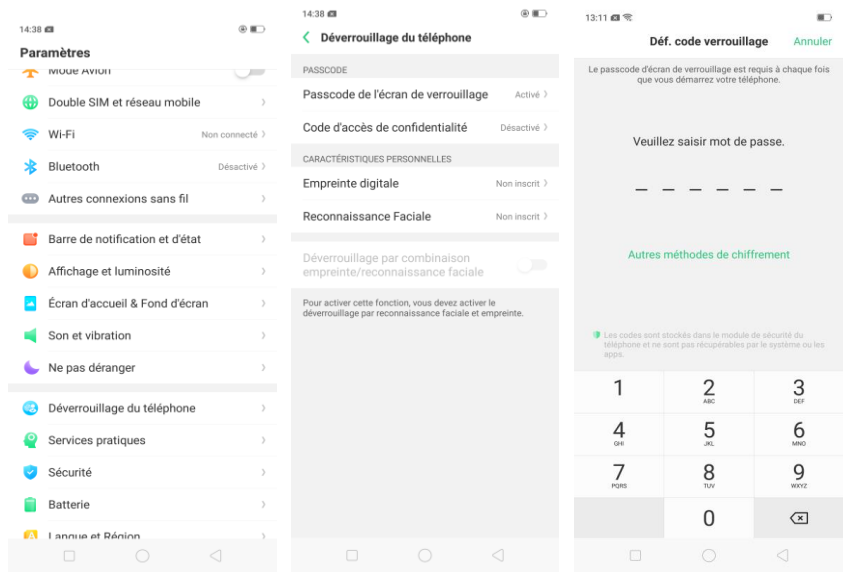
14:38

Paramètres

Mode Avion

Double SIM et réseau mobile

Wi-Fi Non connecté

Bluetooth Désactivé

Autres connexions sans fil

Barre de notification et d'état

Affichage et luminosité

Écran d'accueil & Fond d'écran

Son et vibration

Ne pas déranger

Déverrouillage du téléphone

Services pratiques

Sécurité

Batterie

Langue et Région

14:38

Déverrouillage du téléphone

PASSCODE

Passcode de l'écran de verrouillage Activé

Code d'accès de confidentialité Désactivé

CARACTÉRISTIQUES PERSONNELLES

Empreinte digitale Non inscrit

Reconnaissance Faciale Non inscrit

Déverrouillage par combinaison empreinte/reconnaissance faciale

Pour activer cette fonction, vous devez activer le déverrouillage par reconnaissance faciale et empreinte.

13:11

Déf. code verrouillage Annuler

Le passcode d'écran de verrouillage est requis à chaque fois que vous démarrez votre téléphone.

Veuillez saisir mot de passe.

Autres méthodes de chiffrement

Les codes sont stockés dans le module de sécurité du téléphone et ne sont pas récupérables par le système ou les apps.

1
2 ABC
3 DEF
4 GHI
5 JKL
6 MNO
7 PQRS
8 TUV
9 WXYZ
0